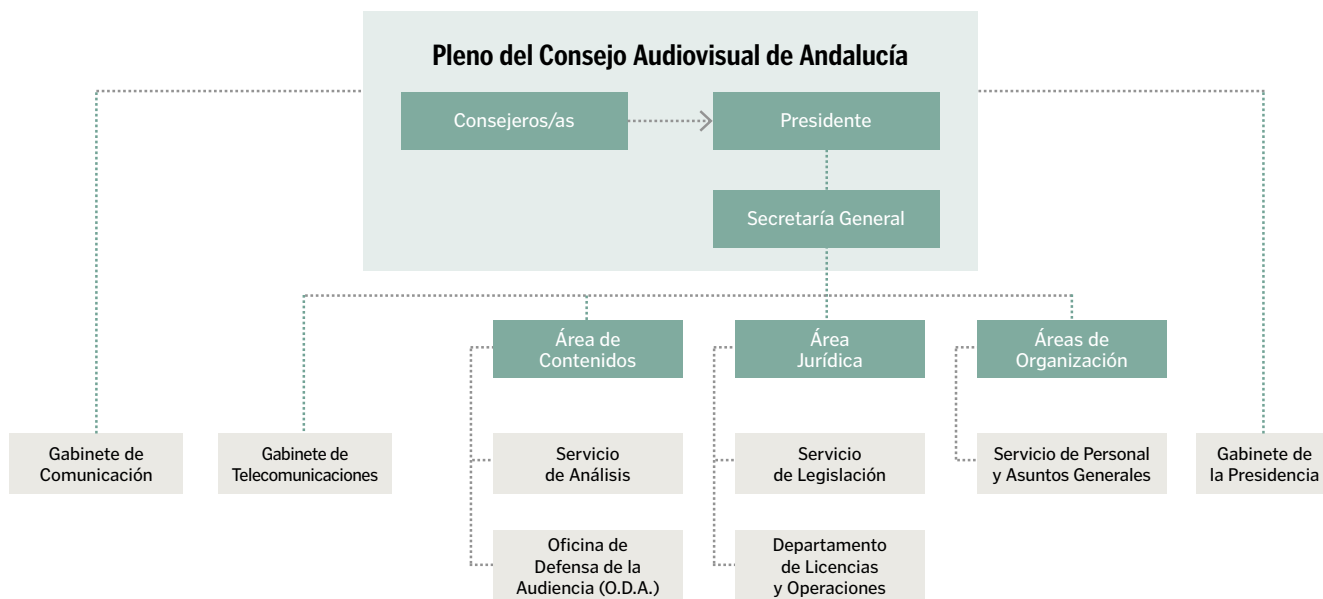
Pleno del Consejo Audiovisual de Andalucía

Consejeros/as

Presidente

Secretaría General

Área de Contenidos

Área Jurídica

Áreas de Organización

Gabinete de Comunicación

Gabinete de Telecomunicaciones

Servicio de Análisis

Oficina de Defensa de la Audiencia (O.D.A.)

Servicio de Legislación

Departamento de Licencias y Operaciones

Servicio de Personal y Asuntos Generales

Gabinete de la Presidencia